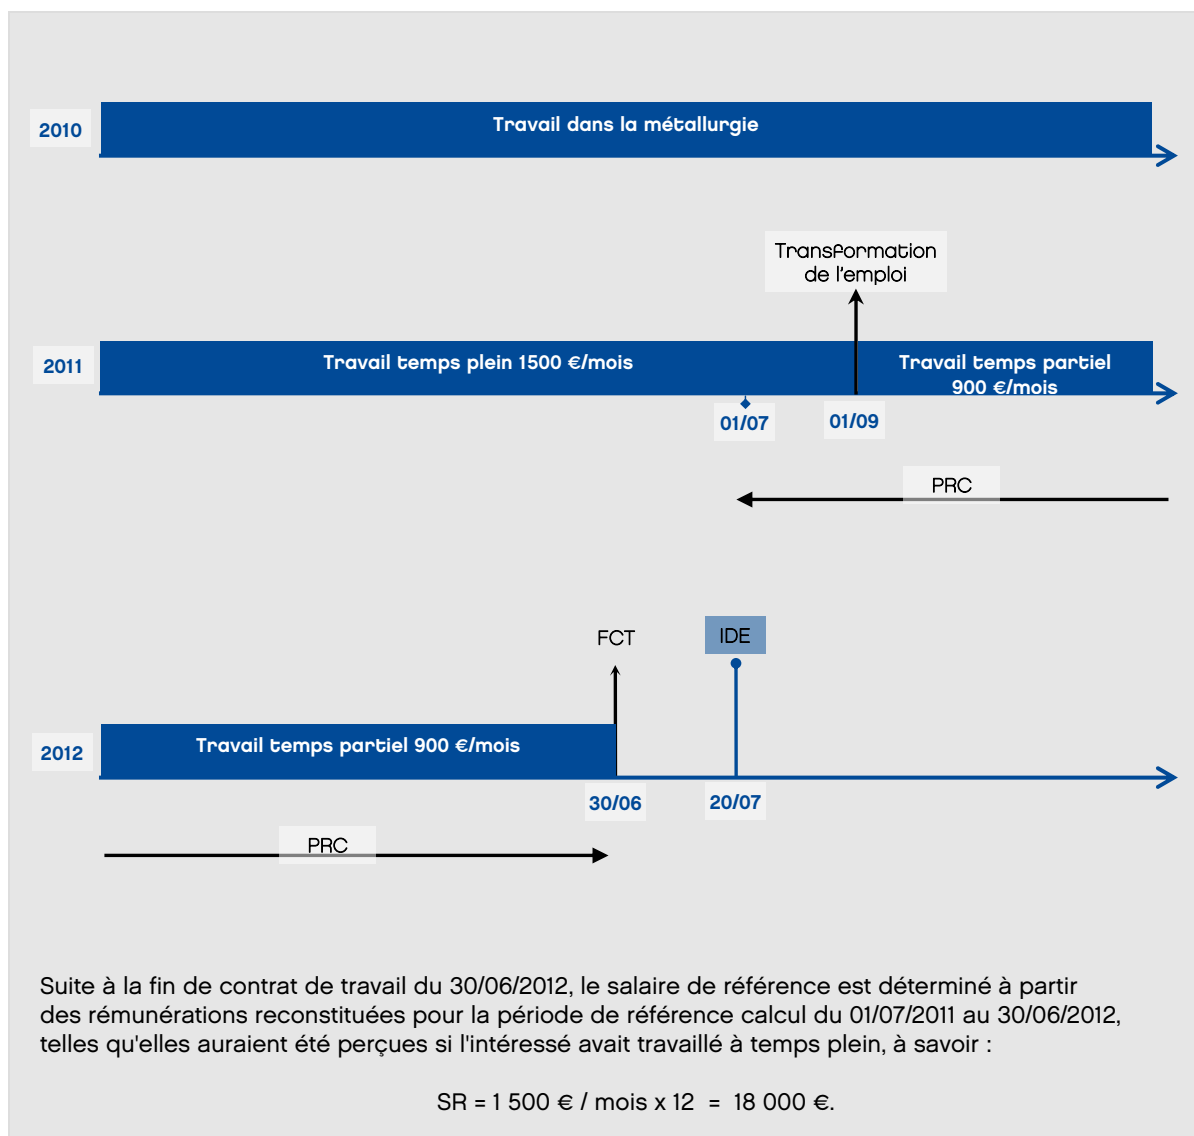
2010

Travail dans la métallurgie

Transformation de l'emploi

2011

Travail temps plein 1500 €/mois

Travail temps partiel 900 €/mois

01/07

01/09

PRC

FCT

IDE

2012

Travail temps partiel 900 €/mois

30/06

20/07

PRC

Suite à la fin de contrat de travail du 30/06/2012, le salaire de référence est déterminé à partir des rémunérations reconstituées pour la période de référence calcul du 01/07/2011 au 30/06/2012, telles qu'elles auraient été perçues si l'intéressé avait travaillé à temps plein, à savoir :

SR = 1 500 € / mois x 12 = 18 000 €.